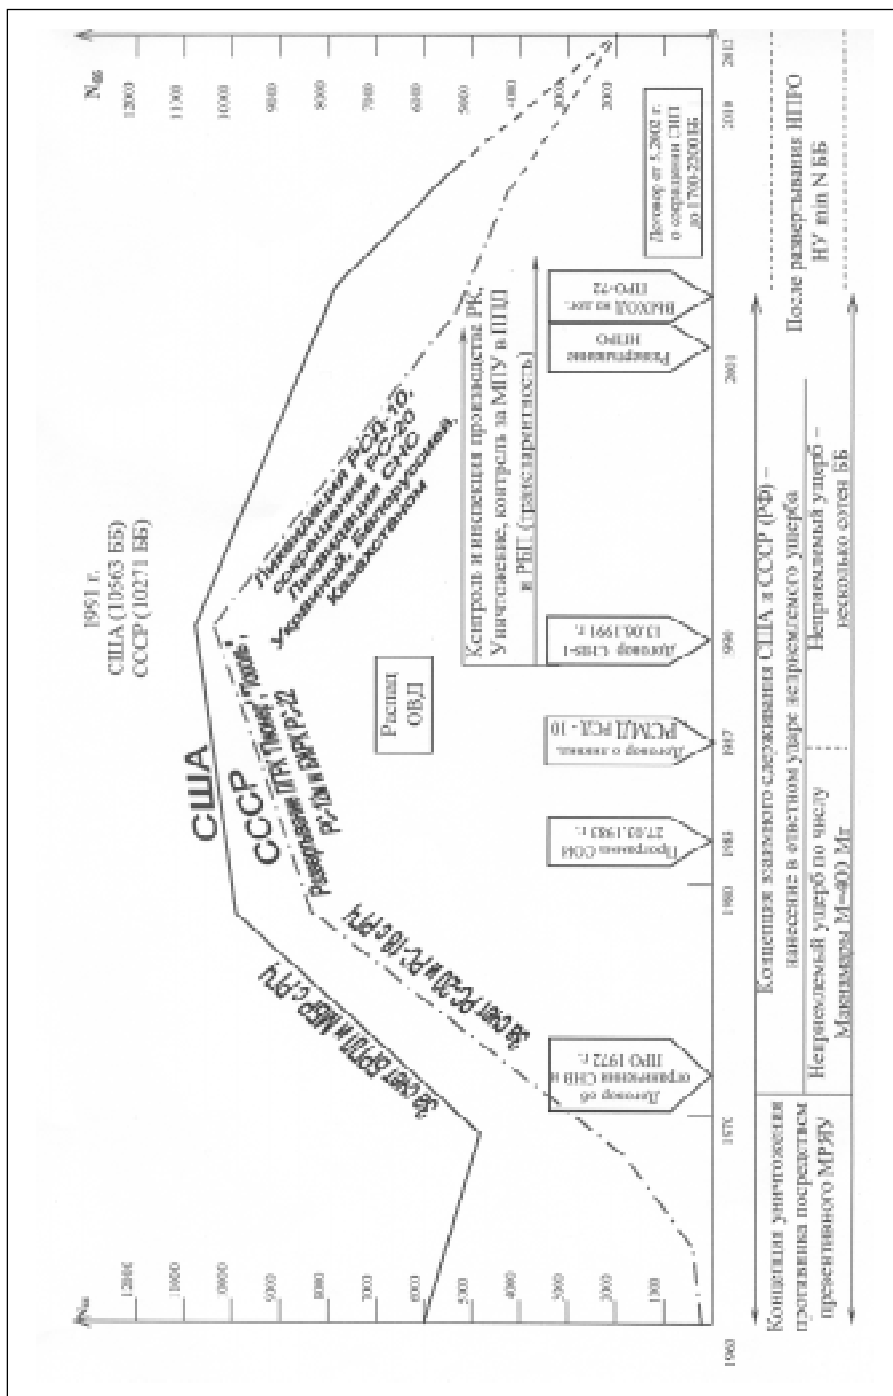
$N_{ББ}$

12000
11000
10000
9000
8000
7000
6000
5000
4000
3000
2000
1000

1991 г.
США (10563 ББ)
СССР (10271 ББ)

США

СССР

За счет SLBM и МБР с РГЧ

За счет РС-20 и РС-18 с РГЧ

Развертывание ПГРК "Тополь", РС-12М и БЖРК РС-22

Ликвидация РСД-10, сокращение РС-20, Ликвидация СЯО Украиной, Белоруссией, Казахстаном

Распад ОВД

Договор об ограничении СНВ и ПРО 1972 г.

Программа СОИ 23.03.1983 г.

Договор о ликвид. РСМД РСД-10

Договор СНВ-1 31.07.1991 г.

Контроль и инспекция производства РК. Уничтожение, контроль за МПУ в ПЦЦ и РБП (транспарентность)

Развертывание НПРО

Выход из дог. ПРО-72

Договор от 5.2002 г. о сокращении СНП до 1700-2200 ББ

1960
1970
1980
1983
1987
1990
2000
2010
2012

Концепция уничтожения противника посредством превентивного МРЯУ

Концепция взаимного сдерживания США и СССР (РФ) – нанесение в ответном ударе неприемлемого ущерба

Неприемлемый ущерб по числу Мегатонн М=400 Мт

Неприемлемый ущерб – несколько сотен ББ

После развертывания НПРО НУ min N ББ